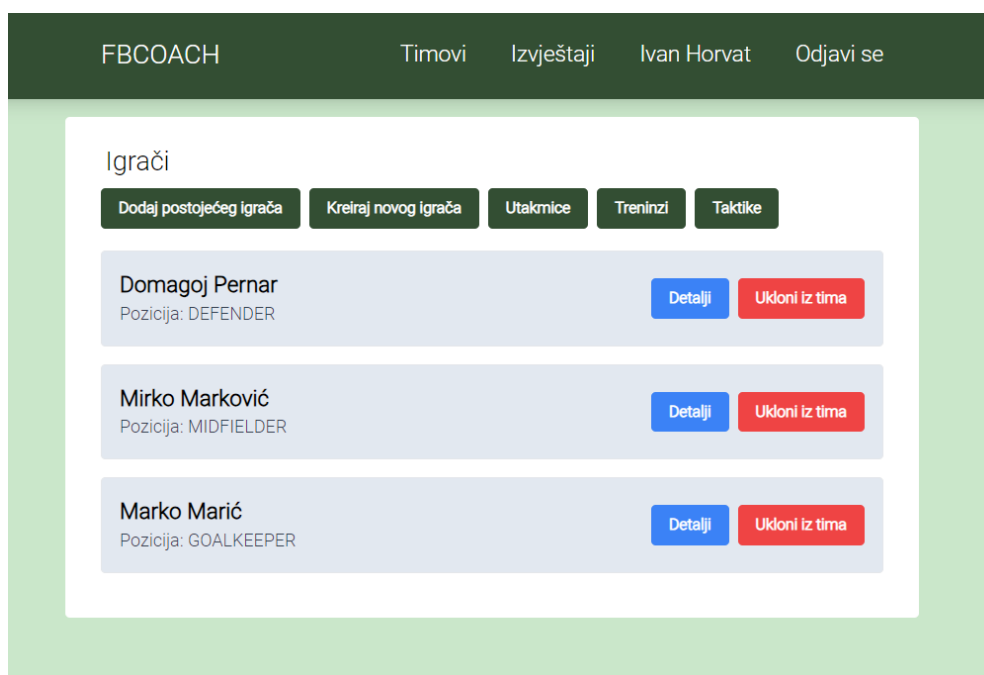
FBCOACH Timovi Izvještaji Ivan Horvat Odjavi se

Igrači

Dodaj postojećeg igrača Kreiraj novog igrača Utakmice Treninzi Taktike

Domagoj Pernar
Pozicija: DEFENDER
Detalji Ukloni iz tima

Mirko Marković
Pozicija: MIDFIELDER
Detalji Ukloni iz tima

Marko Marić
Pozicija: GOALKEEPER
Detalji Ukloni iz tima